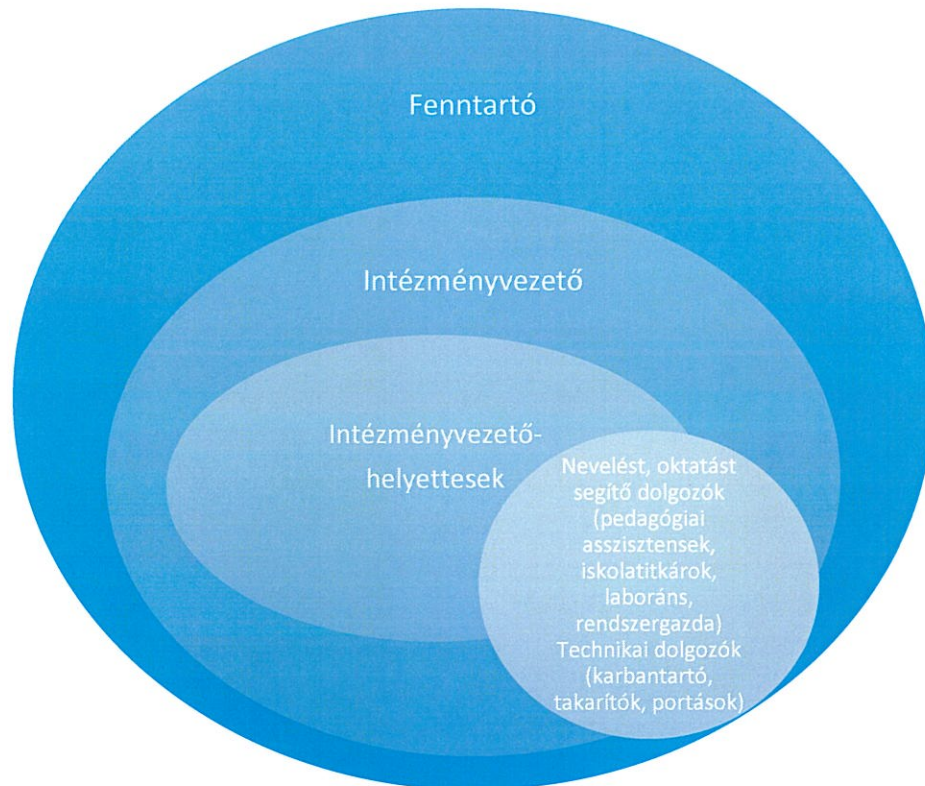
Fenntartó

Intézményvezető

Intézményvezető-helyettesek

Nevelést, oktatást segítő dolgozók (pedagógiai asszisztensek, iskolatitkárok, laboráns, rendszergazda) Technikai dolgozók (karbantartó, takarítók, portások)